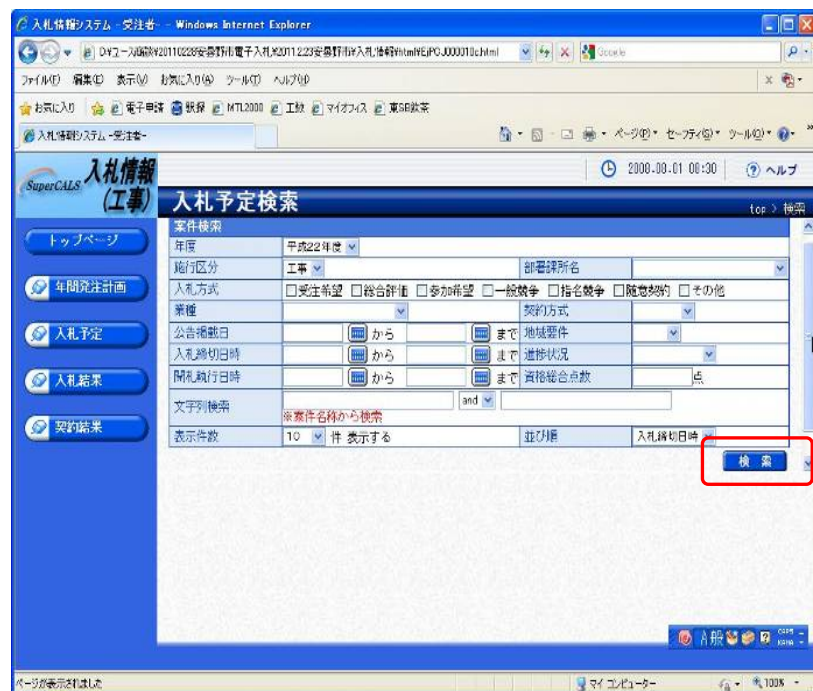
入札情報システム－受注者－ - Windows Internet Explorer

D:¥ユーズ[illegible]¥20110228安曇野市電子入札¥20110223安曇野市¥入札情報¥html¥EJPCJ00001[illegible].html

Google

ファイル(F) 編集(E) 表示(V) お気に入り(A) ツール(T) ヘルプ(H)

お気に入り 電子申請 観探 MTL2000 工数 マイオフィス 東SB教室

入札情報システム－受注者－

ページ(P) セーフティ(S) ツール(O)

SuperCALS 入札情報（工事）

2008.08.01 08:30 ヘルプ

入札予定検索

top > 検索

トップページ

年間発注計画

入札予定

入札結果

契約結果

案件検索

| 年度 | 平成22年度 | | |
|---|---|---|---|
| 施行区分 | 工事 | 部署課所名 | |
| 入札方式 | □受注希望 □総合評価 □参加希望 □一般競争 □指名競争 □随意契約 □その他 | | |
| 業種 | | 契約方式 | |
| 公告掲載日 | から まで | 地域要件 | |
| 入札締切日時 | から まで | 進捗状況 | |
| 開札執行日時 | から まで | 資格総合点数 | 点 |
| 文字列検索 | and ※案件名称から検索 | | |
| 表示件数 | 10 件 表示する | 並び順 | 入札締切日時 |

検索

A般

ページが表示されました

マイ コンピューター

100%